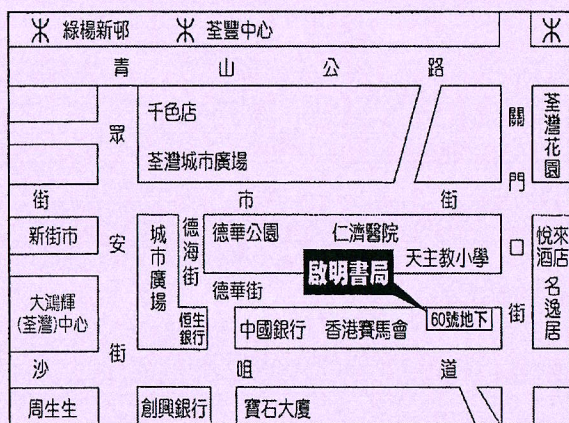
綠楊新邨　荃豐中心

青　山　公　路

千色店

荃灣城市廣場

眾

街　市　街

新街市　安

城市廣場

德海街

德華公園　仁濟醫院

天主教小學

啟明書局

德華街

60號地下

大鴻輝(荃灣)中心

恆生銀行

中國銀行　香港賽馬會

沙　咀　道

街

周生生　創興銀行　寶石大廈

關門口街

荃灣花園

悅來酒店

名逸居